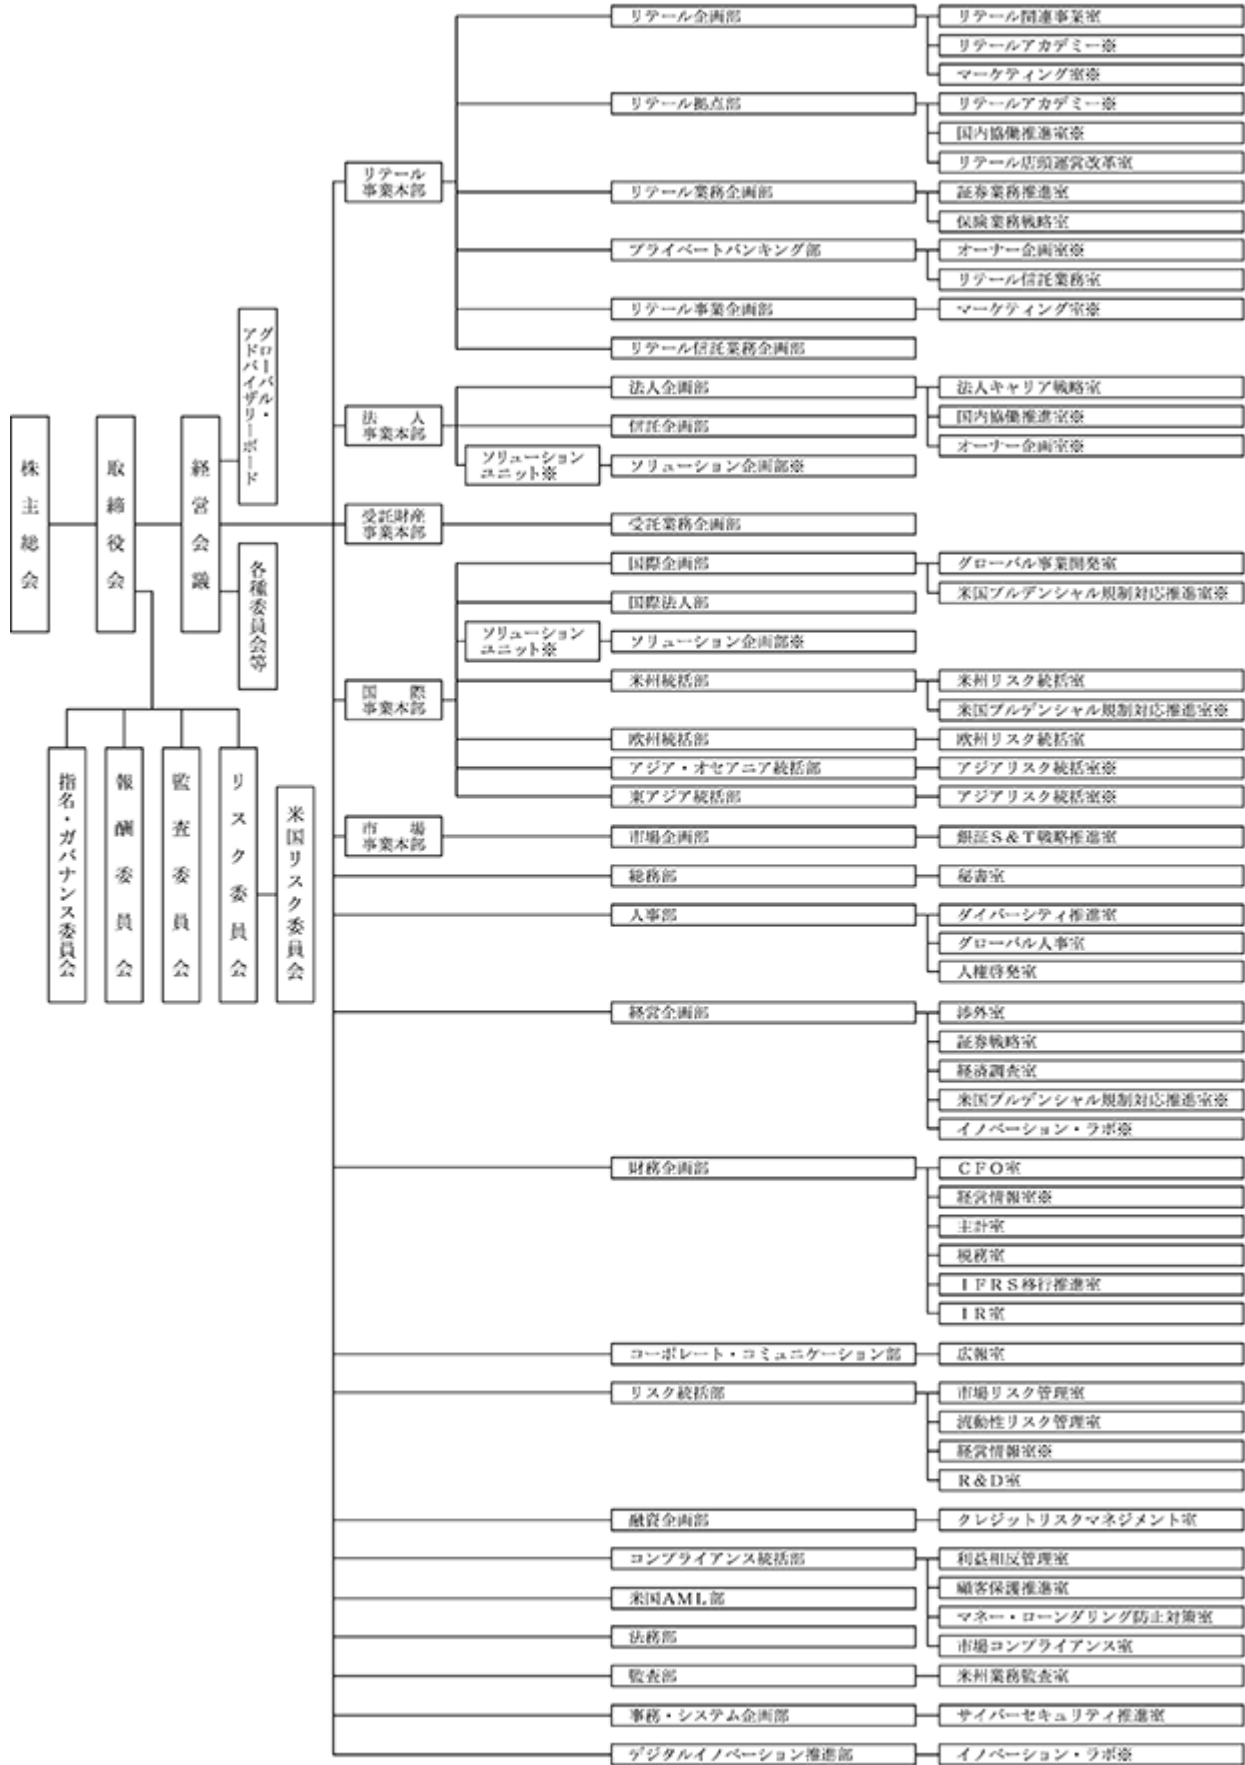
株主総会

取締役会

経営会議

グローバル・アドバイザリーボード

各種委員会等

指名・ガバナンス委員会

報酬委員会

監査委員会

リスク委員会

米国リスク委員会

リテール事業本部

リテール企画部
リテール関連事業室
リテールアカデミー※
マーケティング室※

リテール拠点部
リテールアカデミー※
国内協働推進室※
リテール店頭運営改革室

リテール業務企画部
証券業務推進室
保険業務戦略室

プライベートバンキング部
オーナー企画室※
リテール信託業務室

リテール事業企画部
マーケティング室※

リテール信託業務企画部

法人事業本部

法人企画部
法人キャリア戦略室
国内協働推進室※
オーナー企画室※

信託企画部

ソリューションユニット※
ソリューション企画部※

受託財産事業本部

受託業務企画部

国際事業本部

国際企画部
グローバル事業開発室
米国プルデンシャル規制対応推進室※

国際法人部

ソリューションユニット※
ソリューション企画部※

米州統括部
米州リスク統括室
米国プルデンシャル規制対応推進室※

欧州統括部
欧州リスク統括室

アジア・オセアニア統括部
アジアリスク統括室※

東アジア統括部
アジアリスク統括室※

市場事業本部

市場企画部
銀証S＆T戦略推進室

総務部
秘書室

人事部
ダイバーシティ推進室
グローバル人事室
人権啓発室

経営企画部
渉外室
証券戦略室
経済調査室
米国プルデンシャル規制対応推進室※
イノベーション・ラボ※

財務企画部
CFO室
経営情報室※
主計室
税務室
IFRS移行推進室
IR室

コーポレート・コミュニケーション部
広報室

リスク統括部
市場リスク管理室
流動性リスク管理室
経営情報室※
R＆D室

融資企画部
クレジットリスクマネジメント室

コンプライアンス統括部
利益相反管理室
顧客保護推進室
マネー・ローンダリング防止対策室
市場コンプライアンス室

米国AML部

法務部

監査部
米州業務監査室

事務・システム企画部
サイバーセキュリティ推進室

デジタルイノベーション推進部
イノベーション・ラボ※